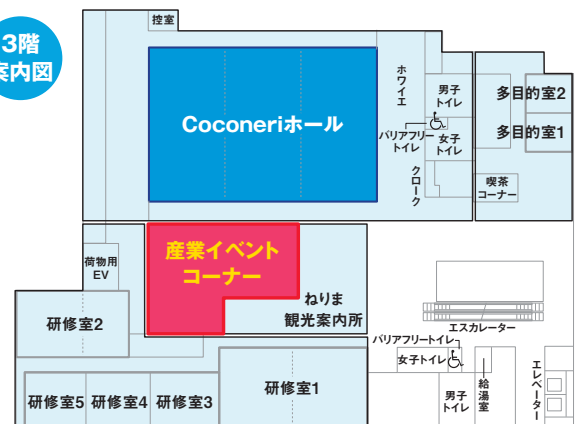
3階
案内図

控室

Coconeriホール

ホワイエ

男子トイレ

バリアフリートイレ

女子トイレ

クローク

多目的室2

多目的室1

喫茶コーナー

荷物用EV

産業イベントコーナー

ねりま観光案内所

研修室2

エスカレーター

バリアフリートイレ

女子トイレ

男子トイレ

給湯室

エレベーター

研修室5

研修室4

研修室3

研修室1